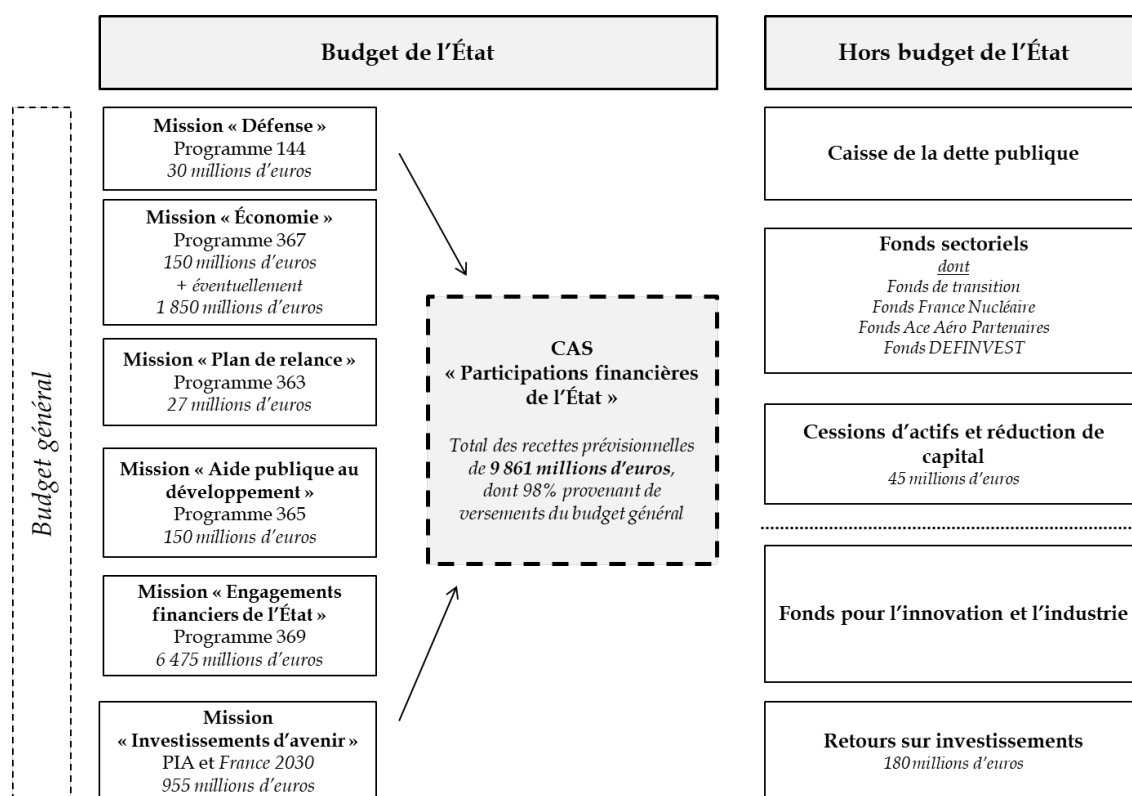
Budget de l'État

Hors budget de l'État

Budget général

Mission « Défense »
Programme 144
30 millions d'euros

Mission « Économie »
Programme 367
150 millions d'euros
+ éventuellement
1 850 millions d'euros

Mission « Plan de relance »
Programme 363
27 millions d'euros

Mission « Aide publique au développement »
Programme 365
150 millions d'euros

Mission « Engagements financiers de l'État »
Programme 369
6 475 millions d'euros

Mission
« Investissements d'avenir »
PIA et France 2030
955 millions d'euros

CAS
« Participations financières de l'État »

Total des recettes prévisionnelles de **9 861 millions d'euros**, dont 98% provenant de versements du budget général

Caisse de la dette publique

Fonds sectoriels
dont
Fonds de transition
Fonds France Nucléaire
Fonds Ace Aéro Partenaires
Fonds DEFINVEST

Cessions d'actifs et réduction de capital
45 millions d'euros

Fonds pour l'innovation et l'industrie

Retours sur investissements
180 millions d'euros